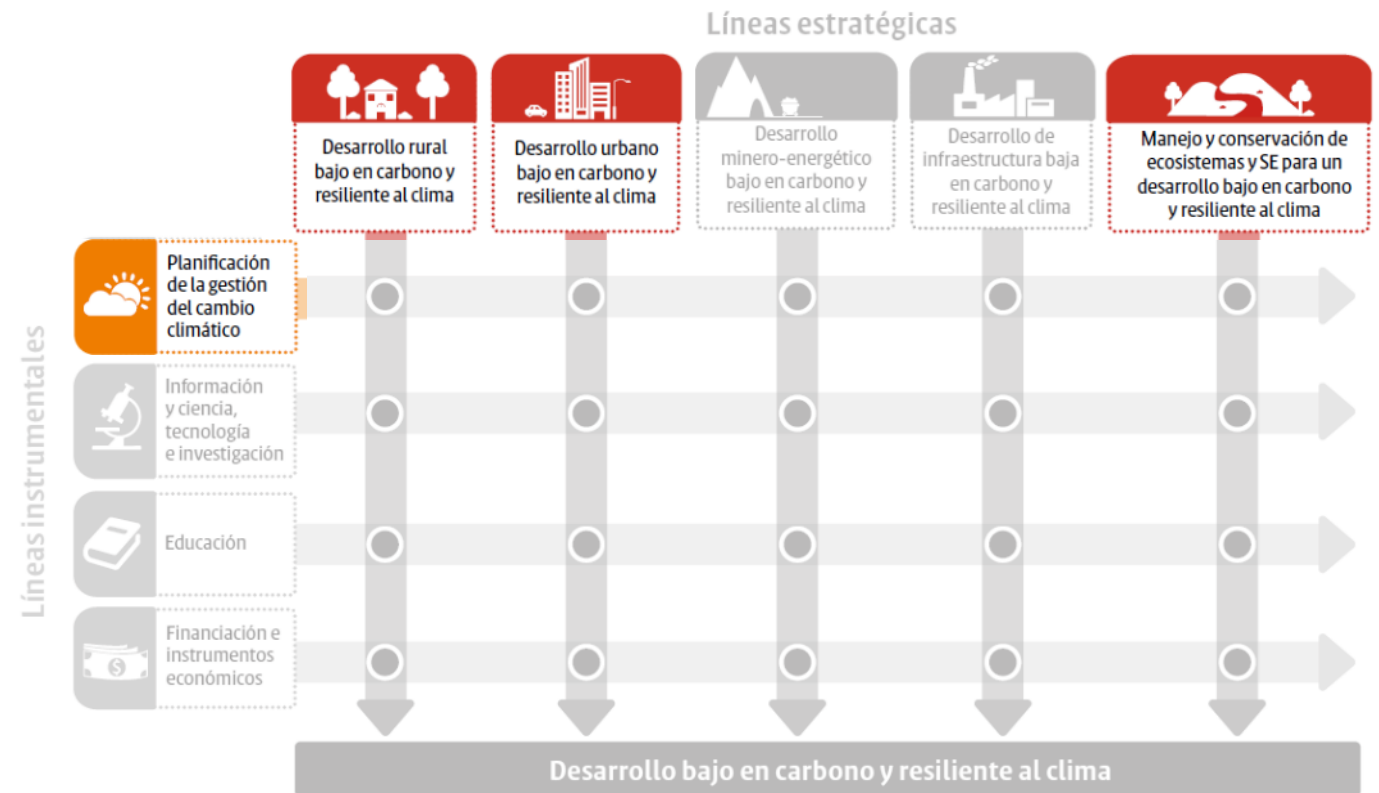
Líneas estratégicas

Desarrollo rural bajo en carbono y resiliente al clima

Desarrollo urbano bajo en carbono y resiliente al clima

Desarrollo minero-energético bajo en carbono y resiliente al clima

Desarrollo de infraestructura baja en carbono y resiliente al clima

Manejo y conservación de ecosistemas y SE para un desarrollo bajo en carbono y resiliente al clima

Líneas instrumentales

Planificación de la gestión del cambio climático

Información y ciencia, tecnología e investigación

Educación

Financiación e instrumentos económicos

Desarrollo bajo en carbono y resiliente al clima